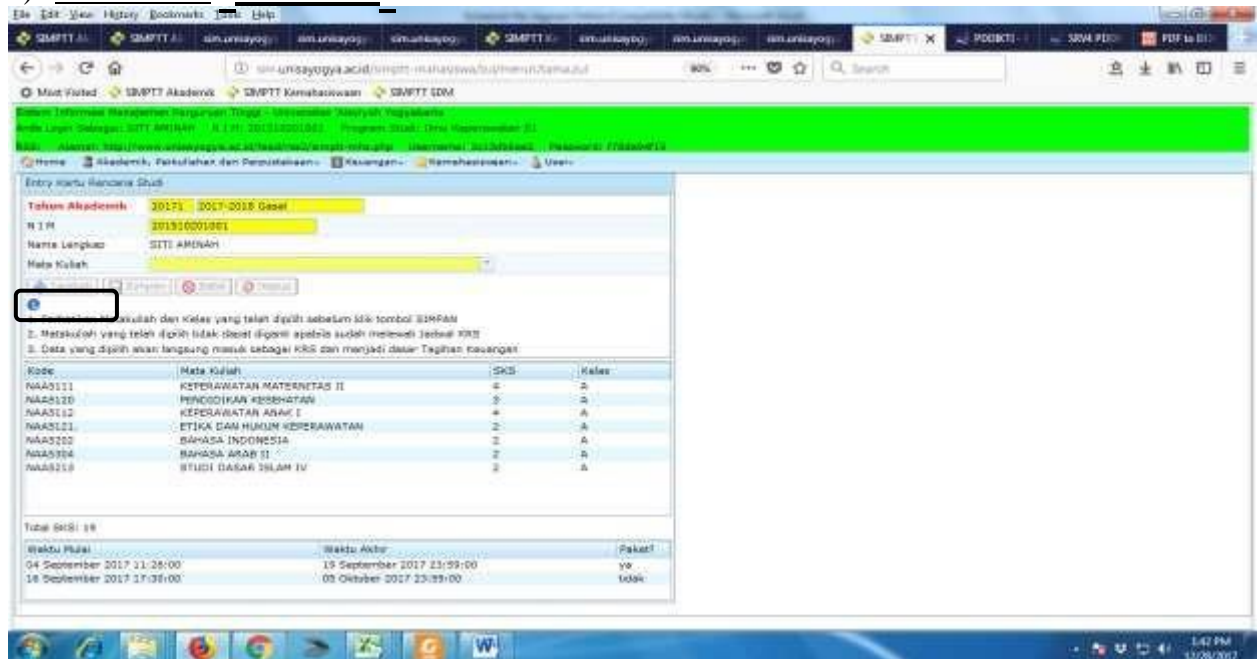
File Edit View History Bookmarks Tools Help

SIMPTT | SIMPTT | sim.unisayogy | sim.unisayogy | sim.unisayogy | SIMPTT | sim.unisayogy | sim.unisayogy | sim.unisayogy | SIMPTT | PDDIKTI | SRV4 PDDI | PDF to

sim.unisayogya.ac.id/simptt-mahasiswa/bst/menu/n/tama.bst

90%

Search

Most Visited | SIMPTT Akademik | SIMPTT Kemahasiswaan | SIMPTT SDM

Sistem Informasi Manajemen Perguruan Tinggi - Universitas 'Aisyiyah Yogyakarta
Anda Login Sebagai: SITI AMINAH N.I.M: 201510201001 Program Studi: Ilmu Keperawatan S1
RSS: Alamat: http://www.unisayogya.ac.id/ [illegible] Username: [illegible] Password: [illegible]

Home | Akademik, Perkuliahan dan Perpustakaan | Keuangan | Kemahasiswaan | User

Entry Kartu Rencana Studi

Tahun Akademik 20171 2017-2018 Gasal
N I M 201510201001
Nama Lengkap SITI AMINAH
Mata Kuliah

Tambah | Refresh | Batal | Hapus

1. Pilihlah Matakuliah dan Kelas yang telah dipilih sebelum klik tombol SIMPAN
2. Matakuliah yang telah dipilih tidak dapat diganti apabila sudah melewati Jadwal KRS
3. Data yang dipilih akan langsung masuk sebagai KRS dan menjadi dasar Tagihan Keuangan

| Kode | Mata Kuliah | SKS | Kelas |
|---|---|---|---|
| NAA5111 | KEPERAWATAN MATERNITAS II | 4 | A |
| NAA5120 | PENDIDIKAN KESEHATAN | 3 | A |
| NAA5112 | KEPERAWATAN ANAK I | 4 | A |
| NAA5121 | ETIKA DAN HUKUM KEPERAWATAN | 2 | A |
| NAA5202 | BAHASA INDONESIA | 2 | A |
| NAA5304 | BAHASA ARAB II | 2 | A |
| NAA5213 | STUDI DASAR ISLAM IV | 2 | A |

Total SKS: 19

| Waktu Mulai | Waktu Akhir | Paket? |
|---|---|---|
| 04 September 2017 11:28:00 | 19 September 2017 23:59:00 | ya |
| 16 September 2017 17:30:00 | 05 Oktober 2017 23:59:00 | tidak |

3:42 PM
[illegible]